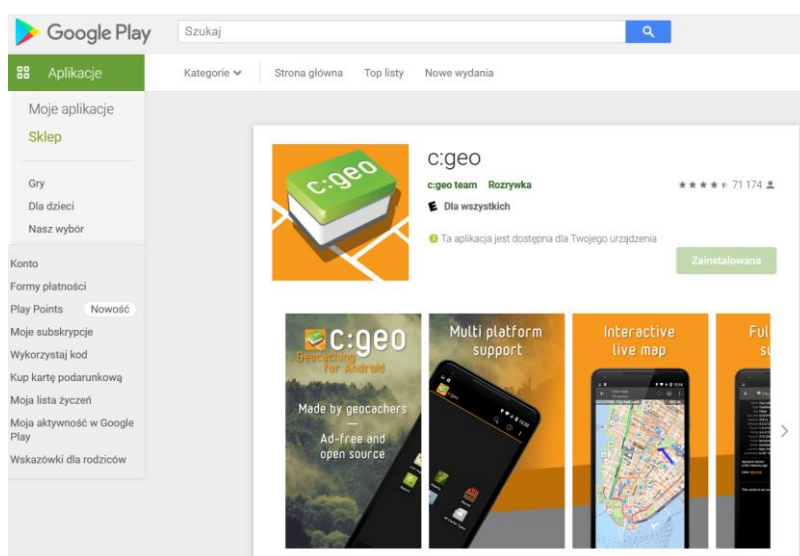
Google Play
Szukaj

Aplikacje
Kategorie
Strona główna
Top listy
Nowe wydania

Moje aplikacje
Sklep

Gry
Dla dzieci
Nasz wybór

Konto
Formy płatności
Play Points Nowość
Moje subskrypcje
Wykorzystaj kod
Kup kartę podarunkową
Moja lista życzeń
Moja aktywność w Google Play
Wskazówki dla rodziców

c:geo
c:geo team Rozrywka
71 174
E Dla wszystkich
Ta aplikacja jest dostępna dla Twojego urządzenia
Zainstalowana

c:geo
Geocaching for Android
Made by geocachers
—
Ad-free and open source

Multi platform support
c:geo

Interactive live map

Ful
s